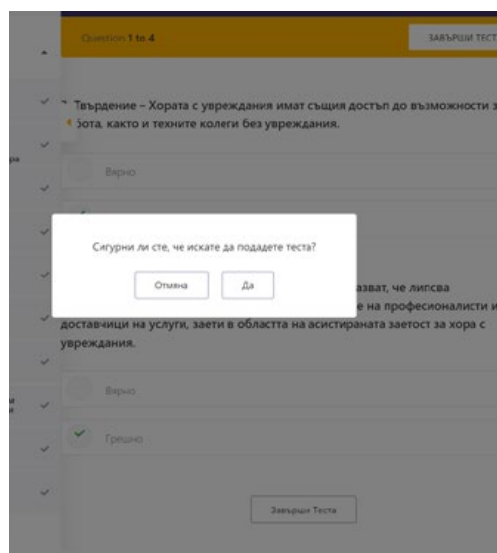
Question 1 to 4

ЗАВЪРШИ ТЕСТ

Твърдение – Хората с увреждания имат същия достъп до възможности з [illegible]бота, както и техните колеги без увреждания.

Вярно

Сигурни ли сте, че искате да подадете теста?

Отмяна

Да

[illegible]казват, че липсва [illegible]е на професионалисти и доставчици на услуги, заети в областта на асистираната заетост за хора с увреждания.

Вярно

Грешно

Завърши Теста